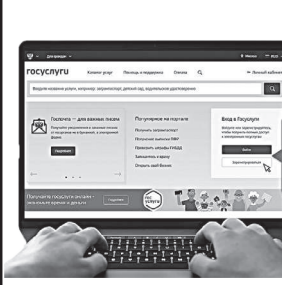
госуслуги Каталог услуг Помощь и поддержка Оплата Личный кабинет

Введите название услуги, например: загранпаспорт, детский сад, водительское удостоверение

Госпочта — для важных писем

Подробнее

Популярное на портале

Вход в Госуслуги

Войти

Зарегистрироваться